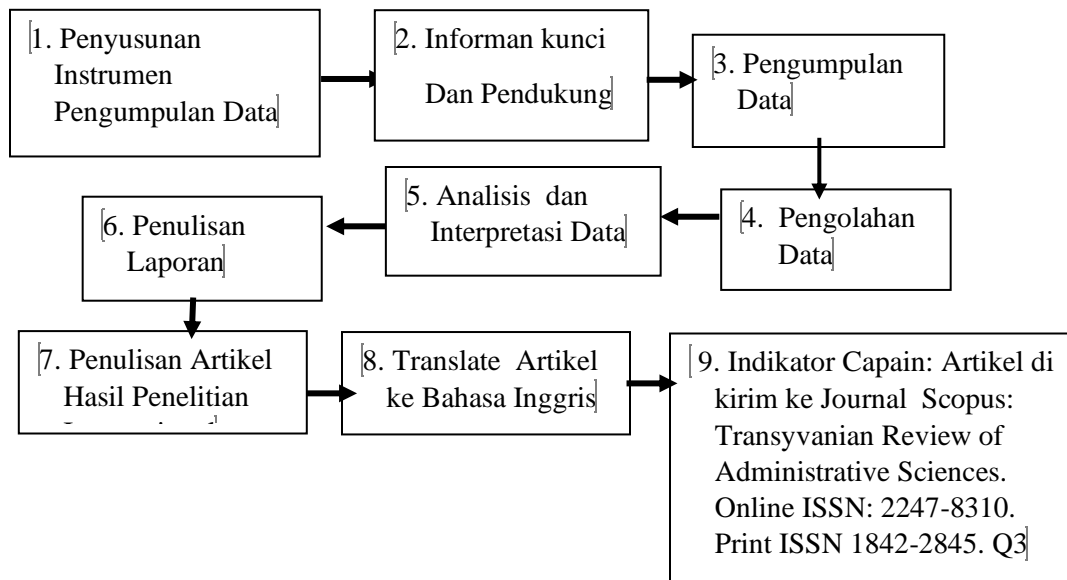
1. Penyusunan Instrumen Pengumpulan Data

2. Informan kunci Dan Pendukung

3. Pengumpulan Data

4. Pengolahan Data

5. Analisis dan Interpretasi Data

6. Penulisan Laporan

7. Penulisan Artikel Hasil Penelitian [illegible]

8. Translate Artikel ke Bahasa Inggris

9. Indikator Capain: Artikel di kirim ke Journal Scopus: Transyvanian Review of Administrative Sciences. Online ISSN: 2247-8310. Print ISSN 1842-2845. Q3